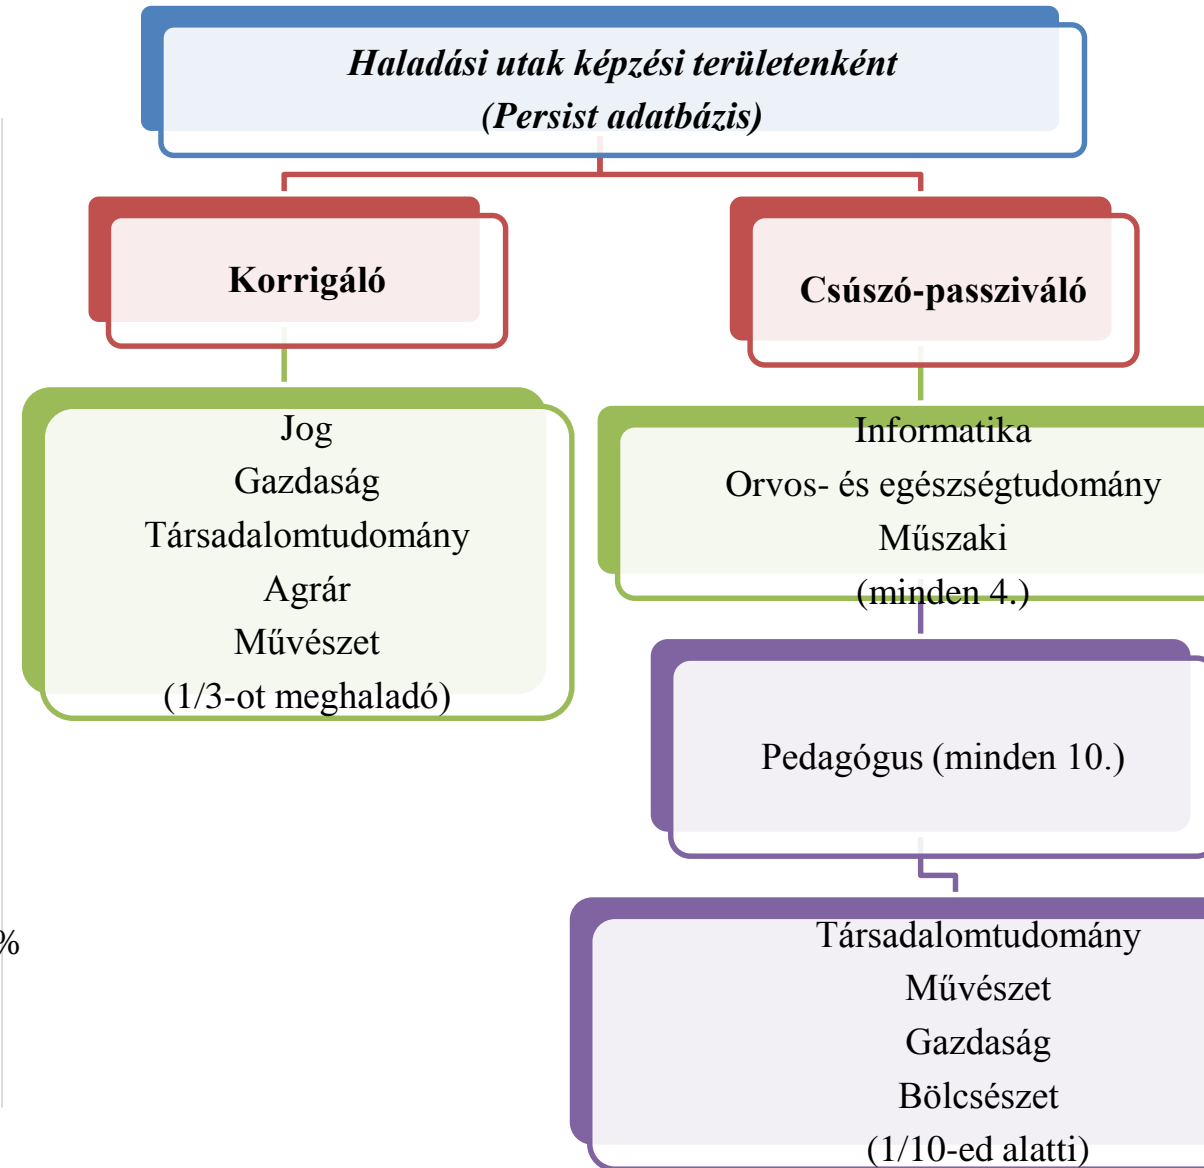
Haladási utak képzési területenként
(Persist adatbázis)

Korrigáló

Csúszó-passziváló

Jog
Gazdaság
Társadalomtudomány
Agrár
Művészet
(1/3-ot meghaladó)

Informatika
Orvos- és egészségtudomány
Műszaki
(minden 4.)

Pedagógus (minden 10.)

%

Társadalomtudomány
Művészet
Gazdaság
Bölcsészet
(1/10-ed alatti)